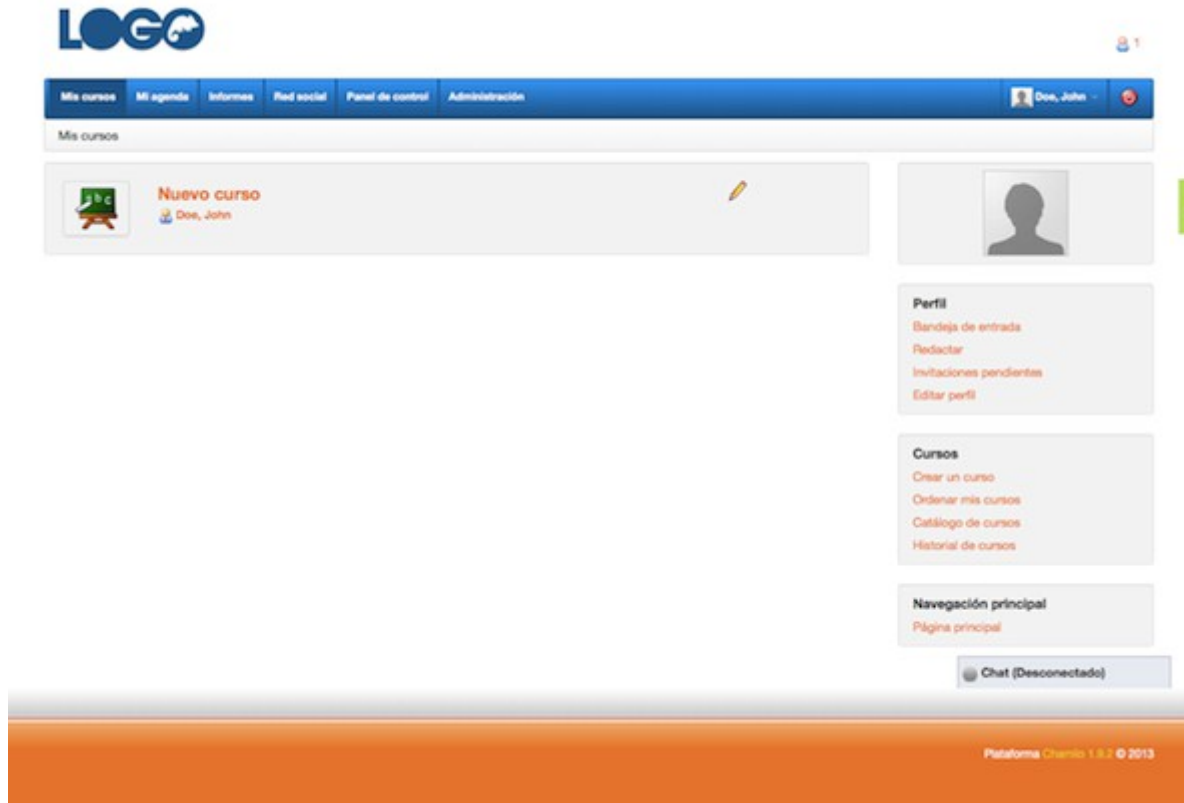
LOGO

1

Mis cursos | Mi agenda | Informes | Red social | Panel de control | Administración

Doe, John

Mis cursos

abc

Nuevo curso
Doe, John

Perfil
Bandeja de entrada
Redactar
Invitaciones pendientes
Editar perfil

Cursos
Crear un curso
Ordenar mis cursos
Catálogo de cursos
Historial de cursos

Navegación principal
Página principal

Chat (Desconectado)

Plataforma Chamilo 1.9.2 © 2013